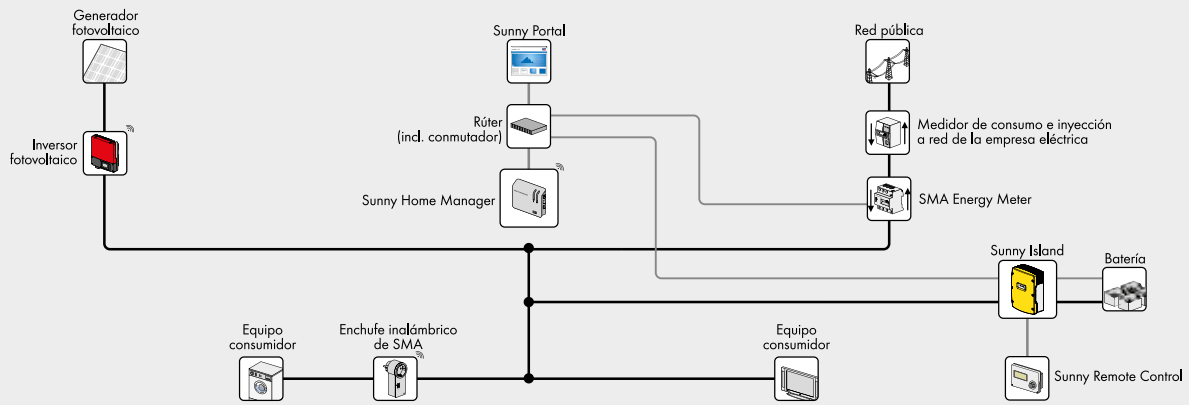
Generador fotovoltaico

Inversor fotovoltaico

Sunny Portal

Rúter (incl. conmutador)

Sunny Home Manager

Red pública

Medidor de consumo e inyección a red de la empresa eléctrica

SMA Energy Meter

Sunny Island

Batería

Equipo consumidor

Enchufe inalámbrico de SMA

Equipo consumidor

Sunny Remote Control